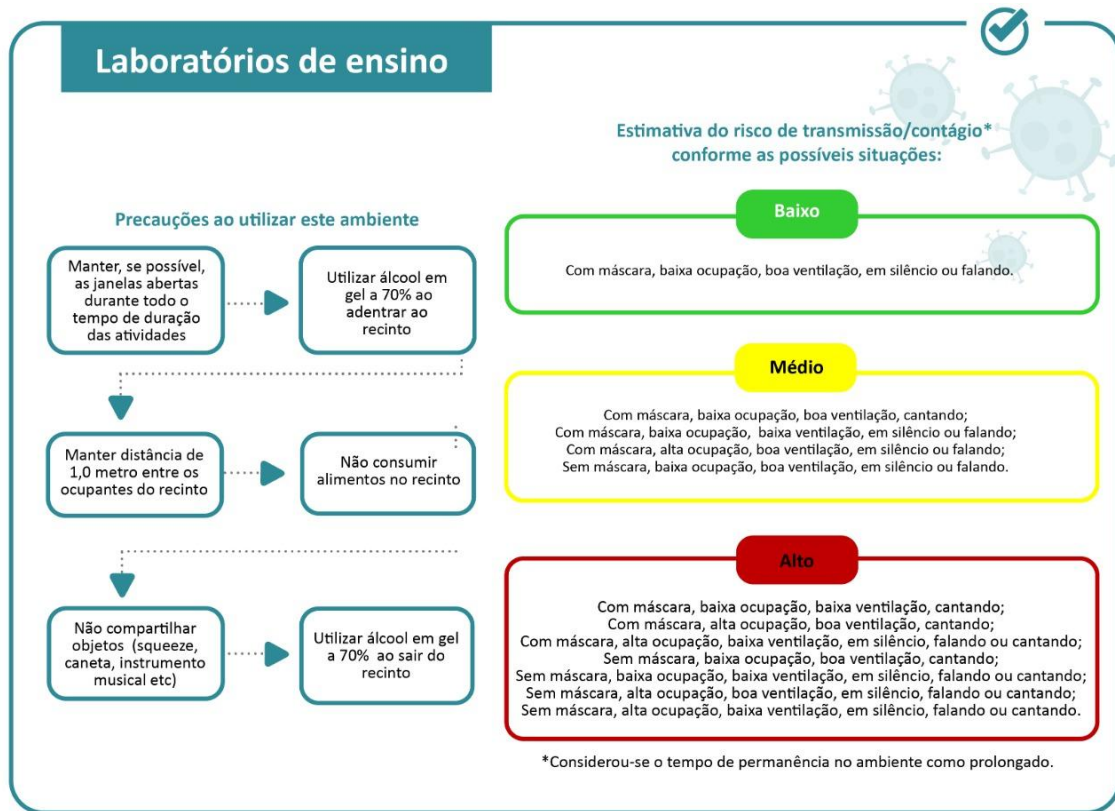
Laboratórios de ensino

Precauções ao utilizar este ambiente

Manter, se possível, as janelas abertas durante todo o tempo de duração das atividades

Utilizar álcool em gel a 70% ao adentrar ao recinto

Manter distância de 1,0 metro entre os ocupantes do recinto

Não consumir alimentos no recinto

Não compartilhar objetos (squeeze, caneta, instrumento musical etc)

Utilizar álcool em gel a 70% ao sair do recinto

Estimativa do risco de transmissão/contágio* conforme as possíveis situações:

Baixo

Com máscara, baixa ocupação, boa ventilação, em silêncio ou falando.

Médio

Com máscara, baixa ocupação, boa ventilação, cantando;
Com máscara, baixa ocupação, baixa ventilação, em silêncio ou falando;
Com máscara, alta ocupação, boa ventilação, em silêncio ou falando;
Sem máscara, baixa ocupação, boa ventilação, em silêncio ou falando.

Alto

Com máscara, baixa ocupação, baixa ventilação, cantando;
Com máscara, alta ocupação, boa ventilação, cantando;
Com máscara, alta ocupação, baixa ventilação, em silêncio, falando ou cantando;
Sem máscara, baixa ocupação, boa ventilação, cantando;
Sem máscara, baixa ocupação, baixa ventilação, em silêncio, falando ou cantando;
Sem máscara, alta ocupação, boa ventilação, em silêncio, falando ou cantando;
Sem máscara, alta ocupação, baixa ventilação, em silêncio, falando ou cantando.

*Considerou-se o tempo de permanência no ambiente como prolongado.